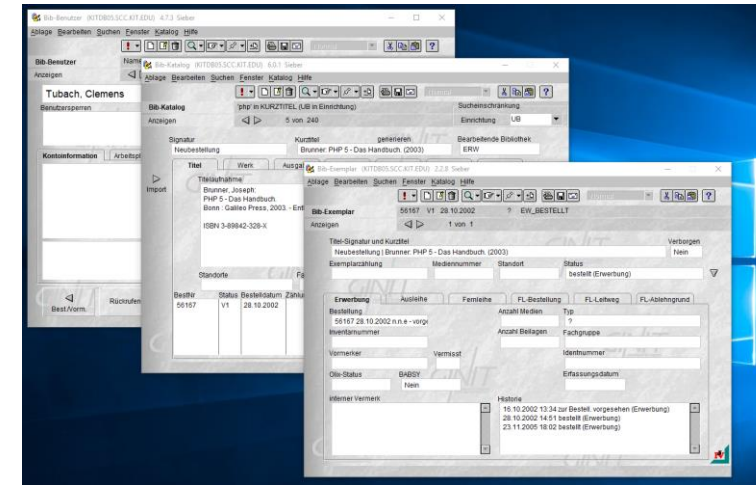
Bib-Benutzer (KITDB05.SCC.KIT.EDU) 4.7.3 Sieber
Ablage Bearbeiten Suchen Fenster Katalog Hilfe
Bib-Benutzer
Name
Anzeigen
Tubach, Clemens
Benutzersperren
Kontoinformation
Arbeitspl
Best./Vorm.
Rückrufen

Bib-Katalog (KITDB05.SCC.KIT.EDU) 6.0.1 Sieber
Ablage Bearbeiten Suchen Fenster Katalog Hilfe
Bib-Katalog
'php' in KURZTITEL (UB in Einrichtung)
Sucheinschränkung
Anzeigen
5 von 240
Einrichtung UB
Signatur
Neubestellung
Kurztitel
generieren
Brunner: PHP 5 - Das Handbuch. (2003)
Bearbeitende Bibliothek
ERW
Titel
Werk
Ausgal
Import
Titelaufnahme
Brunner, Joseph:
PHP 5 - Das Handbuch.
Bonn : Galileo Press, 2003. - Ent
ISBN 3-89842-328-X
Standorte
Fa
Bestnr
Status
Bestelldatum
Zahlu
56167
V1
28.10.2002

Bib-Exemplar (KITDB05.SCC.KIT.EDU) 2.2.8 Sieber
Ablage Bearbeiten Suchen Fenster Katalog Hilfe
Bib-Exemplar
56167 V1 28.10.2002
? EW_BESTELLT
Anzeigen
1 von 1
Titel-Signatur und Kurztitel
Neubestellung | Brunner: PHP 5 - Das Handbuch. (2003)
Verborgen
Nein
Exemplarzählung
Mediennummer
Standort
Status
bestellt (Erwerbung)
Erwerbung
Ausleihe
Fernleihe
FL-Bestellung
FL-Leitweg
FL-Ablehngrund
Bestellung
56167 28.10.2002 n.n.e - vorge
Anzahl Medien
Typ
?
Inventarnummer
Anzahl Beilagen
Fachgruppe
Vormerker
Vermisst
Identnummer
Olis-Status
BABSY
Nein
Erfassungsdatum
Interner Vermerk
Historie
16.10.2002 13:34 zur Bestell. vorgesehen (Erwerbung)
28.10.2002 14:51 bestellt (Erwerbung)
23.11.2005 18:02 bestellt (Erwerbung)